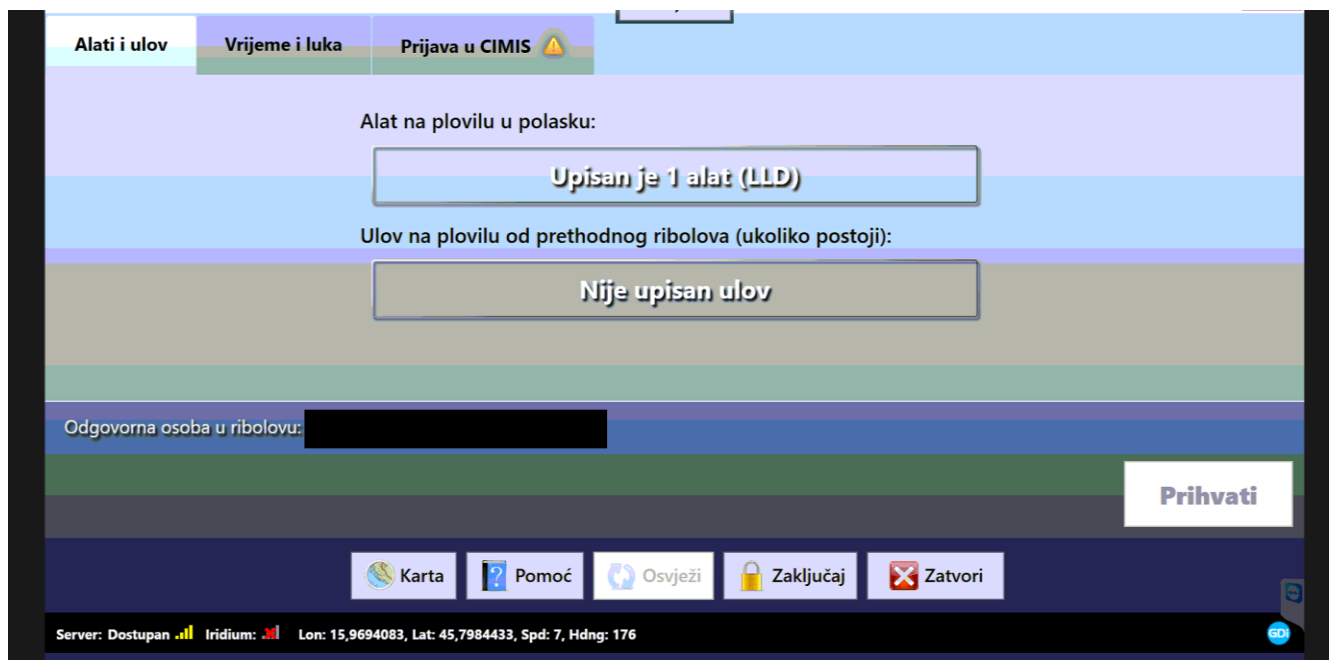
Alati i ulov
Vrijeme i luka
Prijava u CIMIS

Alat na plovilu u polasku:

Upisan je 1 alat (LLD)

Ulov na plovilu od prethodnog ribolova (ukoliko postoji):

Nije upisan ulov

Odgovorna osoba u ribolovu:

Prihvati

Karta
Pomoć
Osvježi
Zaključaj
Zatvori

Server: Dostupan Iridium: Lon: 15,9694083, Lat: 45,7984433, Spd: 7, Hdng: 176

GDI